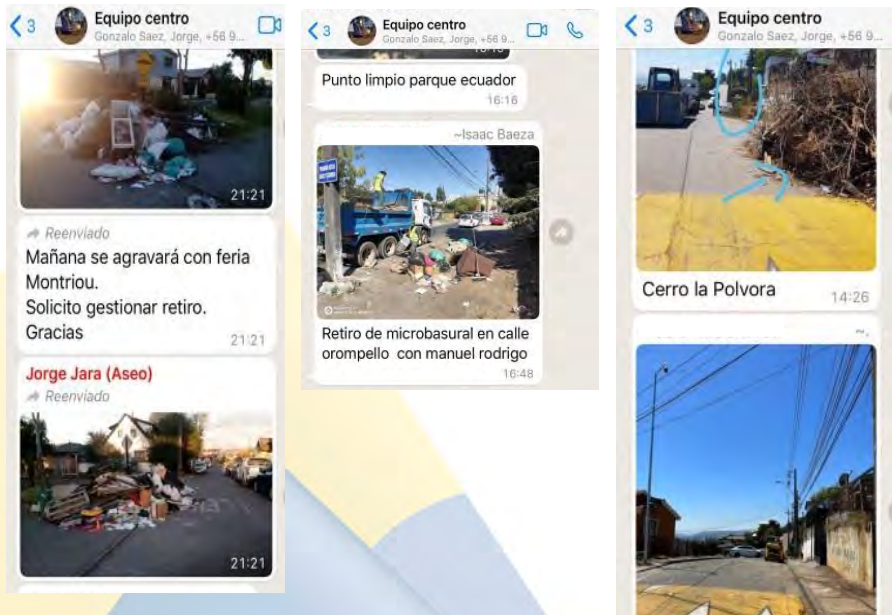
3 Equipo centro
Gonzalo Saez, Jorge, +56 9...

21:21

Reenviado
Mañana se agravará con feria Montriou.
Solicito gestionar retiro.
Gracias
21:21

Jorge Jara (Aseo)
Reenviado

21:21

3 Equipo centro
Gonzalo Saez, Jorge, +56 9...

Punto limpio parque ecuador
16:16

~Isaac Baeza

Retiro de microbasural en calle orompello con manuel rodrigo
16:48

3 Equipo centro
Gonzalo Saez, Jorge, +56 9...

Cerro la Polvora
14:26